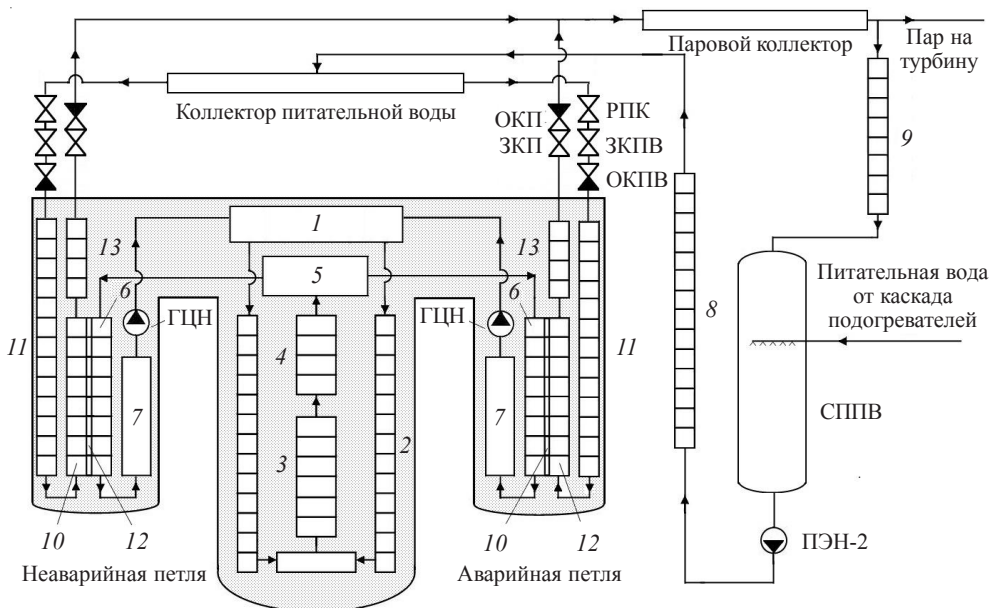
Паровой коллектор
Пар на турбину
Коллектор питательной воды
ОКП
ЗКП
РПК
ЗКПВ
ОКПВ
9
1
13
13
5
6
6
ГЦН
ГЦН
8
Питательная вода от каскада подогревателей
11
11
4
7
7
3
2
СППВ
10
12
10
12
ПЭН-2
Неаварийная петля
Аварийная петля